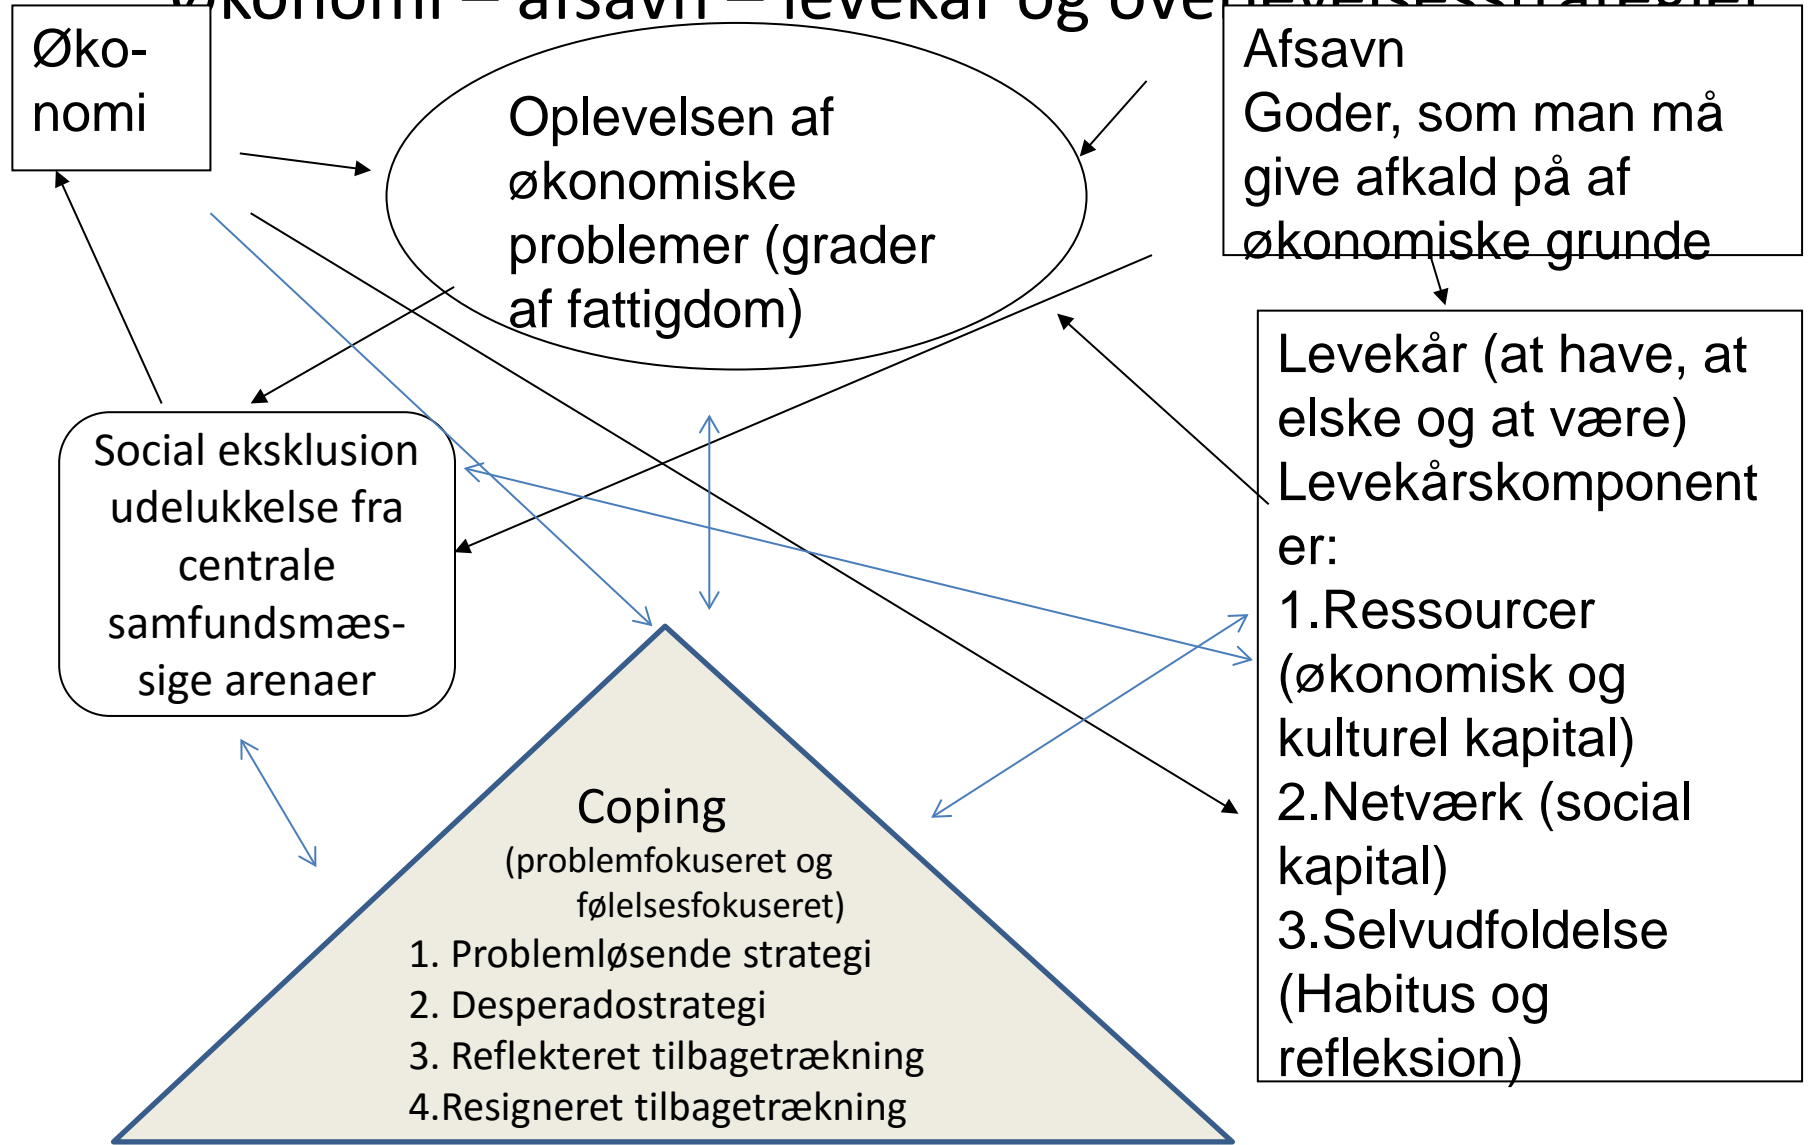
Økonomi – afsavn – levekår og overlevelsesstrategier

Øko-
nomi

Oplevelsen af økonomiske problemer (grader af fattigdom)

Afsavn
Goder, som man må give afkald på af økonomiske grunde

Social eksklusion udelukkelse fra centrale samfundsmæssige arenaer

Levekår (at have, at elske og at være)
Levekårskomponenter:
1.Ressourcer (økonomisk og kulturel kapital)
2.Netværk (social kapital)
3.Selvudfoldelse (Habitus og refleksion)

Coping
(problemfokuseret og følelsesfokuseret)
1. Problemløsende strategi
2. Desperadostrategi
3. Reflekteret tilbagetrækning
4.Resigneret tilbagetrækning